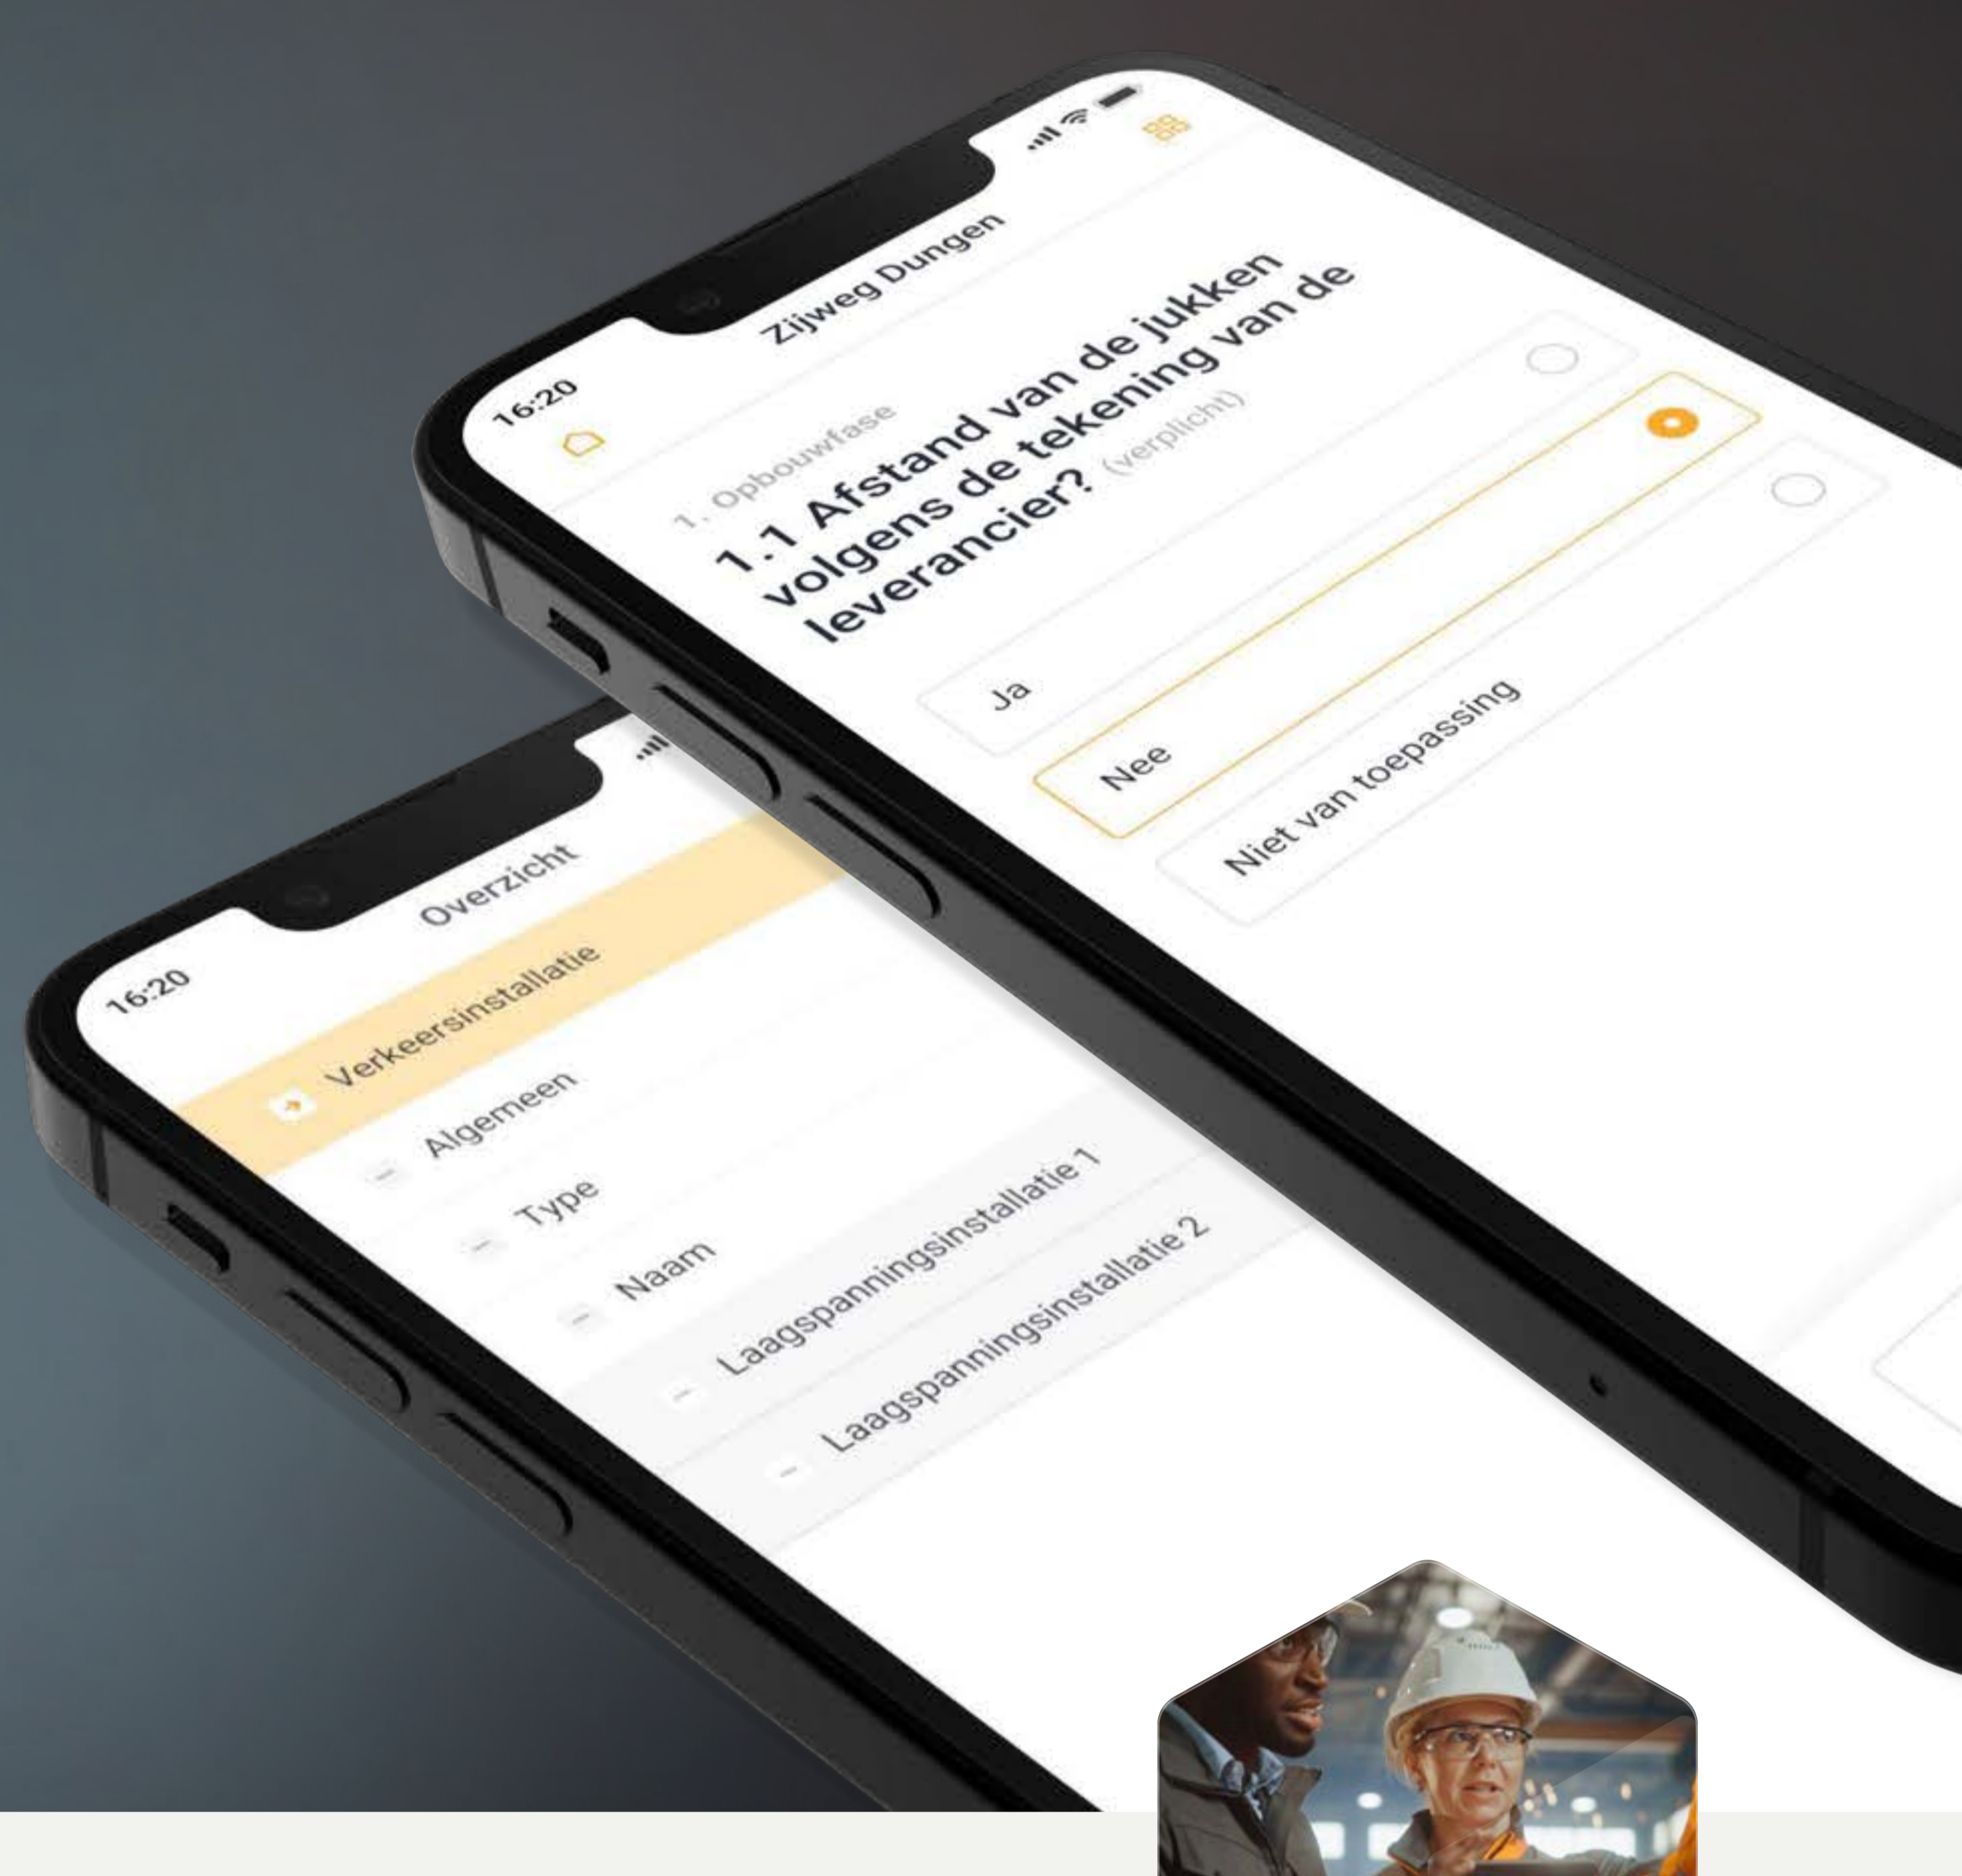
16:20

Zijweg Dungen

1. Opbouwfase

1.1 Afstand van de jukken volgens de tekening van de leverancier? (verplicht)

Ja

Nee

Niet van toepassing

16:20

Overzicht

Verkeersinstallatie

Algemeen

Type

Naam

Laagspanningsinstallatie 1

Laagspanningsinstallatie 2